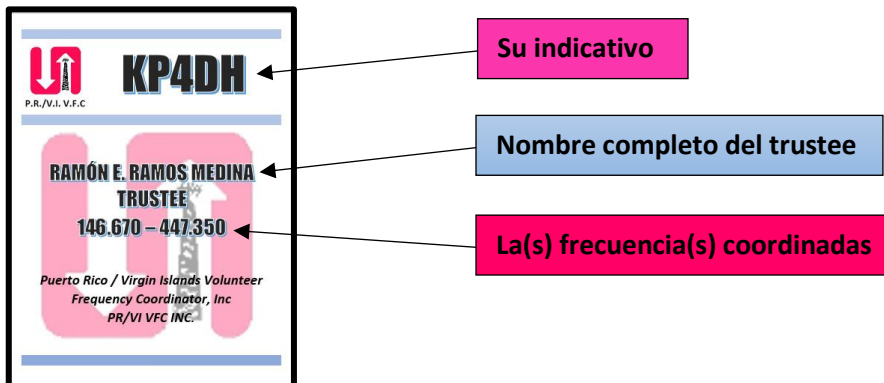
P.R./V.I. V.F.C

KP4DH

RAMÓN E. RAMOS MEDINA
TRUSTEE
146.670 – 447.350

Puerto Rico / Virgin Islands Volunteer Frequency Coordinator, Inc
PR/VI VFC INC.

Su indicativo

Nombre completo del trustee

La(s) frecuencia(s) coordinadas